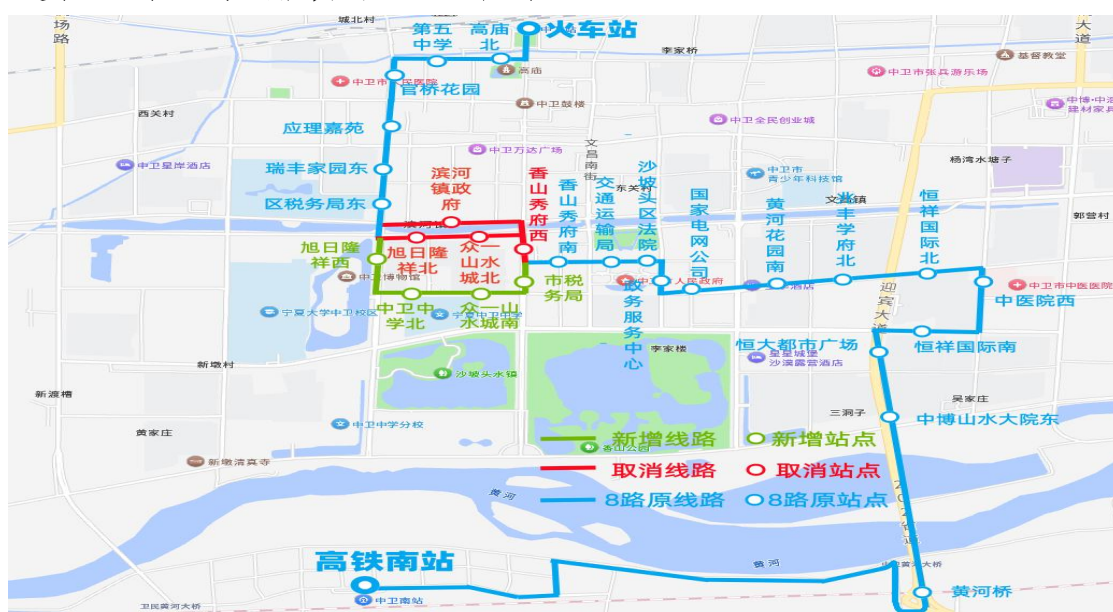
场路
城北村
第五中学
高庙北
火车站
李家桥
大道
高庙
基督教堂
中卫市张具游乐场
中卫市人民医院
官桥花园
西关村
中卫鼓楼
中卫中瑞建材家具
应理嘉苑
中卫全民创业城
中卫万达广场
中卫星岸酒店
瑞丰家园东
文昌南街
中卫市青少年科技馆
杨湾水塘子
滨河镇政府
香山秀府西
香山秀府南
交通运输局
沙坡头区法院
东关村
国家电网公司
文昌镇
区税务局东
滨河镇
黄河花园南
兴丰学府北
恒祥国际北
郭营村
旭日隆祥西
旭日隆祥北
众一山水城北
市税务局
中卫博物馆
中卫市人民政府
酒店
中卫市中医医院
中医院西
迎宾大道
中卫中学北
众一山水城南
政务服务中心
宁夏大学中卫校区
宁夏卫中学
恒祥国际南
恒大都市广场
新墩村
李家楼
皇星锦堡沙漠露营酒店
沙坡头水镇
新渡槽
吴家庄
三洞子
中博山水大院东
中卫中学分校
黄家庄
新墩清真寺
香山公园
新增线路
新增站点
取消线路
取消站点
8路原线路
8路原站点
黄河
高铁南站
中卫南站
卫民黄河大桥
黄河桥